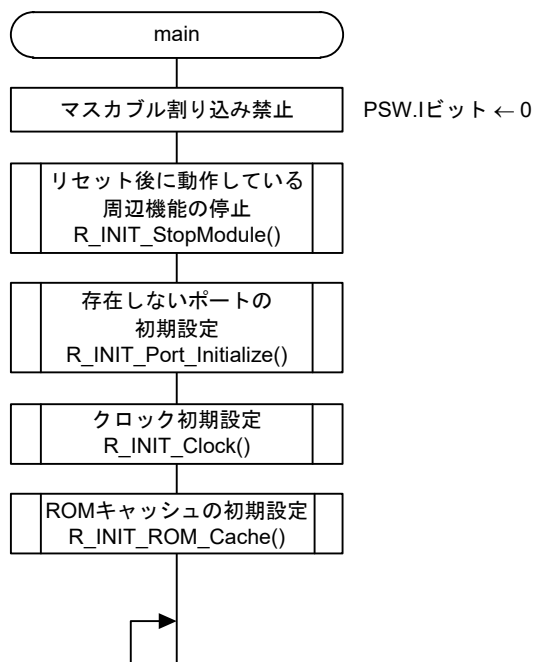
main

マスカブル割り込み禁止

PSW.Iビット ← 0

リセット後に動作している周辺機能の停止
R_INIT_StopModule()

存在しないポートの初期設定
R_INIT_Port_Initialize()

クロック初期設定
R_INIT_Clock()

ROMキャッシュの初期設定
R_INIT_ROM_Cache()